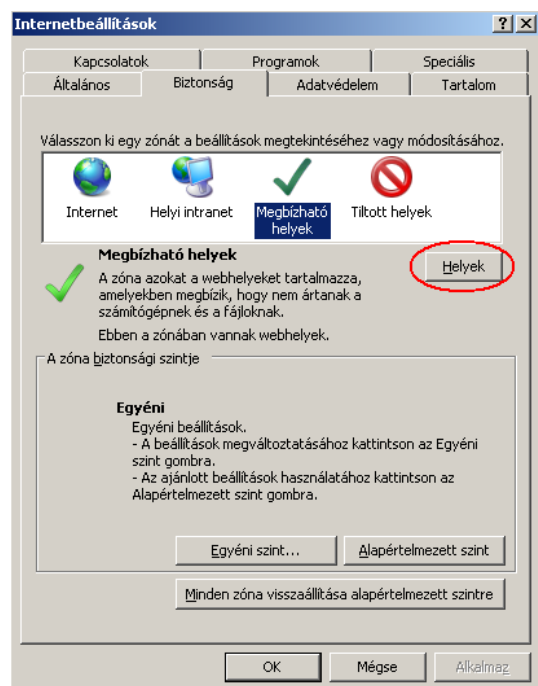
Internetbeállítások

? X

Kapcsolatok | Programok | Speciális
Általános | Biztonság | Adatvédelem | Tartalom

Válasszon ki egy zónát a beállítások megtekintéséhez vagy módosításához.

Internet
Helyi intranet
Megbízható helyek
Tiltott helyek

Megbízható helyek
A zóna azokat a webhelyeket tartalmazza, amelyekben megbízik, hogy nem ártanak a számítógépnek és a fájloknak.

Helyek

Ebben a zónában vannak webhelyek.

A zóna biztonsági szintje

Egyéni
Egyéni beállítások.
- A beállítások megváltoztatásához kattintson az Egyéni szint gombra.
- Az ajánlott beállítások használatához kattintson az Alapértelmezett szint gombra.

Egyéni szint...
Alapértelmezett szint

Minden zóna visszaállítása alapértelmezett szintre

OK
Mégse
Alkalmaz